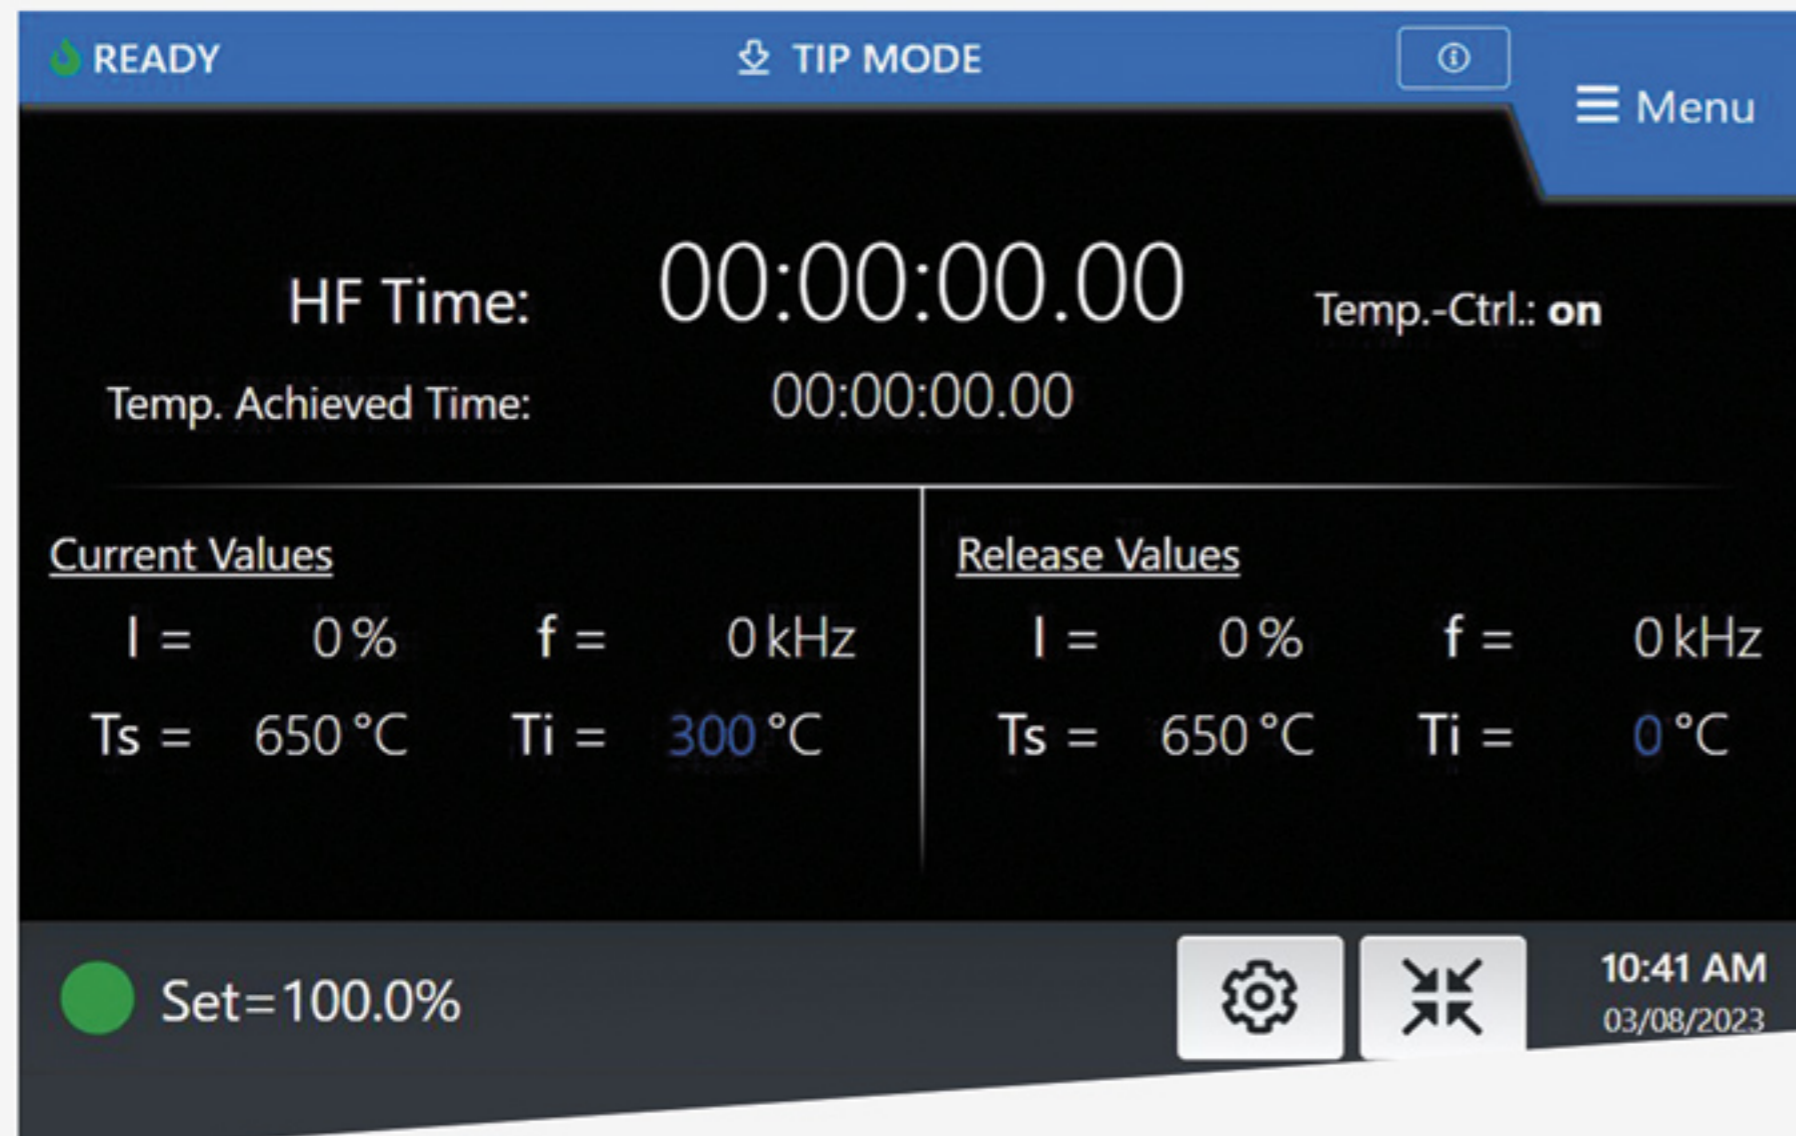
READY

TIP MODE

ⓘ

☰ Menu

HF Time: 00:00:00.00

Temp.-Ctrl.: on

Temp. Achieved Time: 00:00:00.00

Current Values

| | | | |
|---|---|---|---|
| I = | 0 % | f = | 0 kHz |
| Ts = | 650 °C | Ti = | 300 °C |

Release Values

| | | | |
|---|---|---|---|
| I = | 0 % | f = | 0 kHz |
| Ts = | 650 °C | Ti = | 0 °C |

Set=100.0%

10:41 AM
03/08/2023